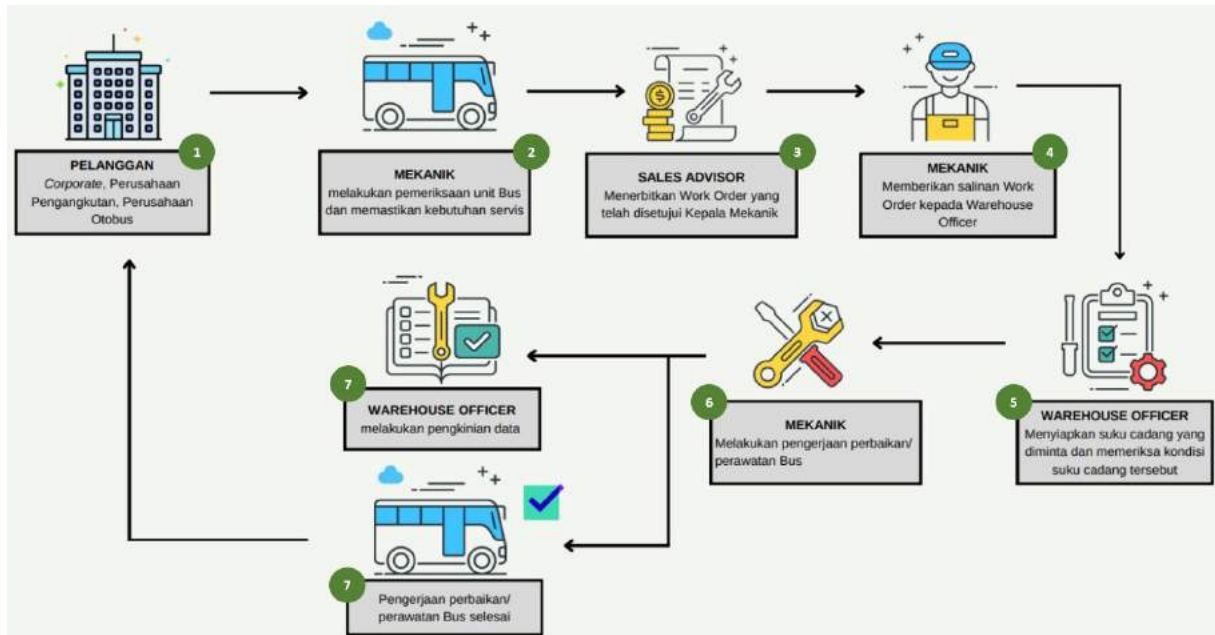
1
PELANGGAN
*Corporate*, Perusahaan Pengangkutan, Perusahaan Otobus

2
MEKANIK
melakukan pemeriksaan unit Bus dan memastikan kebutuhan servis

$

3
SALES ADVISOR
Menerbitkan Work Order yang telah disetujui Kepala Mekanik

4
MEKANIK
Memberikan salinan Work Order kepada Warehouse Officer

5
WAREHOUSE OFFICER
Menyiapkan suku cadang yang diminta dan memeriksa kondisi suku cadang tersebut

6
MEKANIK
Melakukan pengerjaan perbaikan/ perawatan Bus

7
WAREHOUSE OFFICER
melakukan pengkinian data

7
Pengerjaan perbaikan/ perawatan Bus selesai